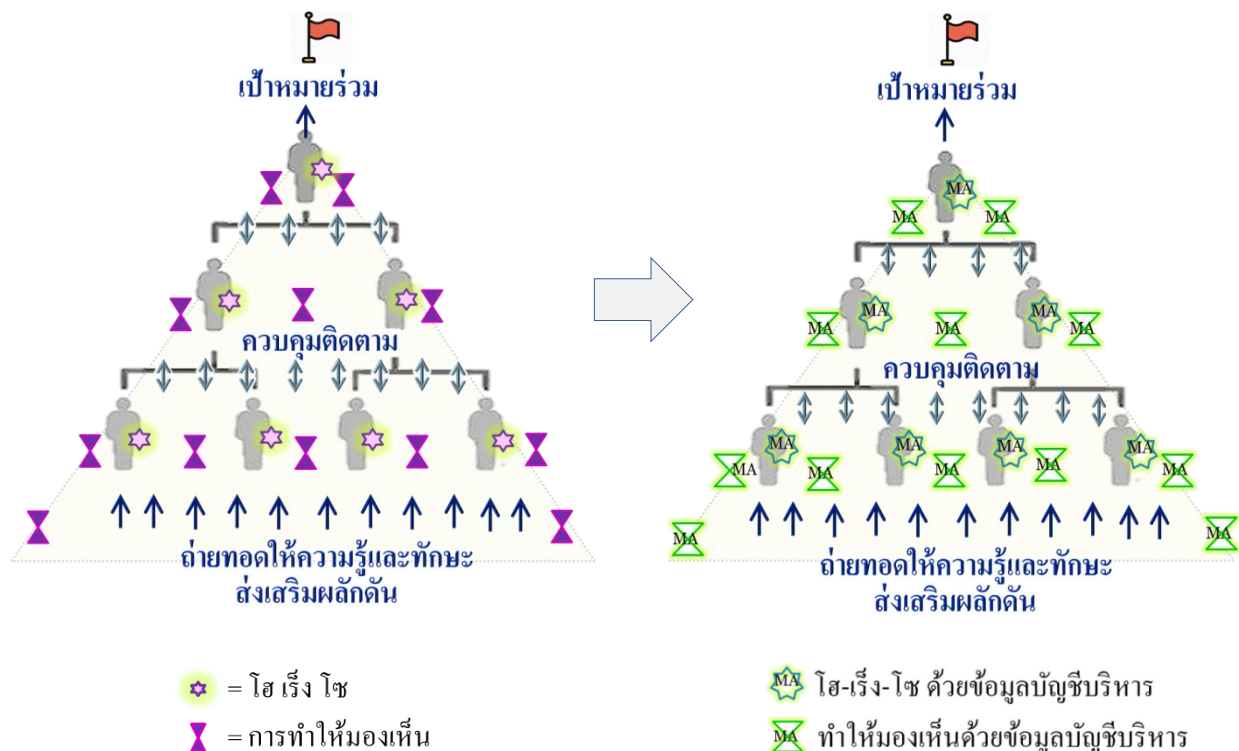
เป้าหมายร่วม

ควบคุมติดตาม

ถ่ายทอดให้ความรู้และทักษะ
ส่งเสริมผลักดัน

= โฮ เร็ง โซ

= การทำให้มองเห็น

เป้าหมายร่วม

MA MA MA MA MA MA MA MA MA MA MA MA MA MA MA MA MA MA MA MA MA

ควบคุมติดตาม

ถ่ายทอดให้ความรู้และทักษะ
ส่งเสริมผลักดัน

MA โฮ-เร็ง-โซ ด้วยข้อมูลบัญชีบริหาร

MA ทำให้มองเห็นด้วยข้อมูลบัญชีบริหาร